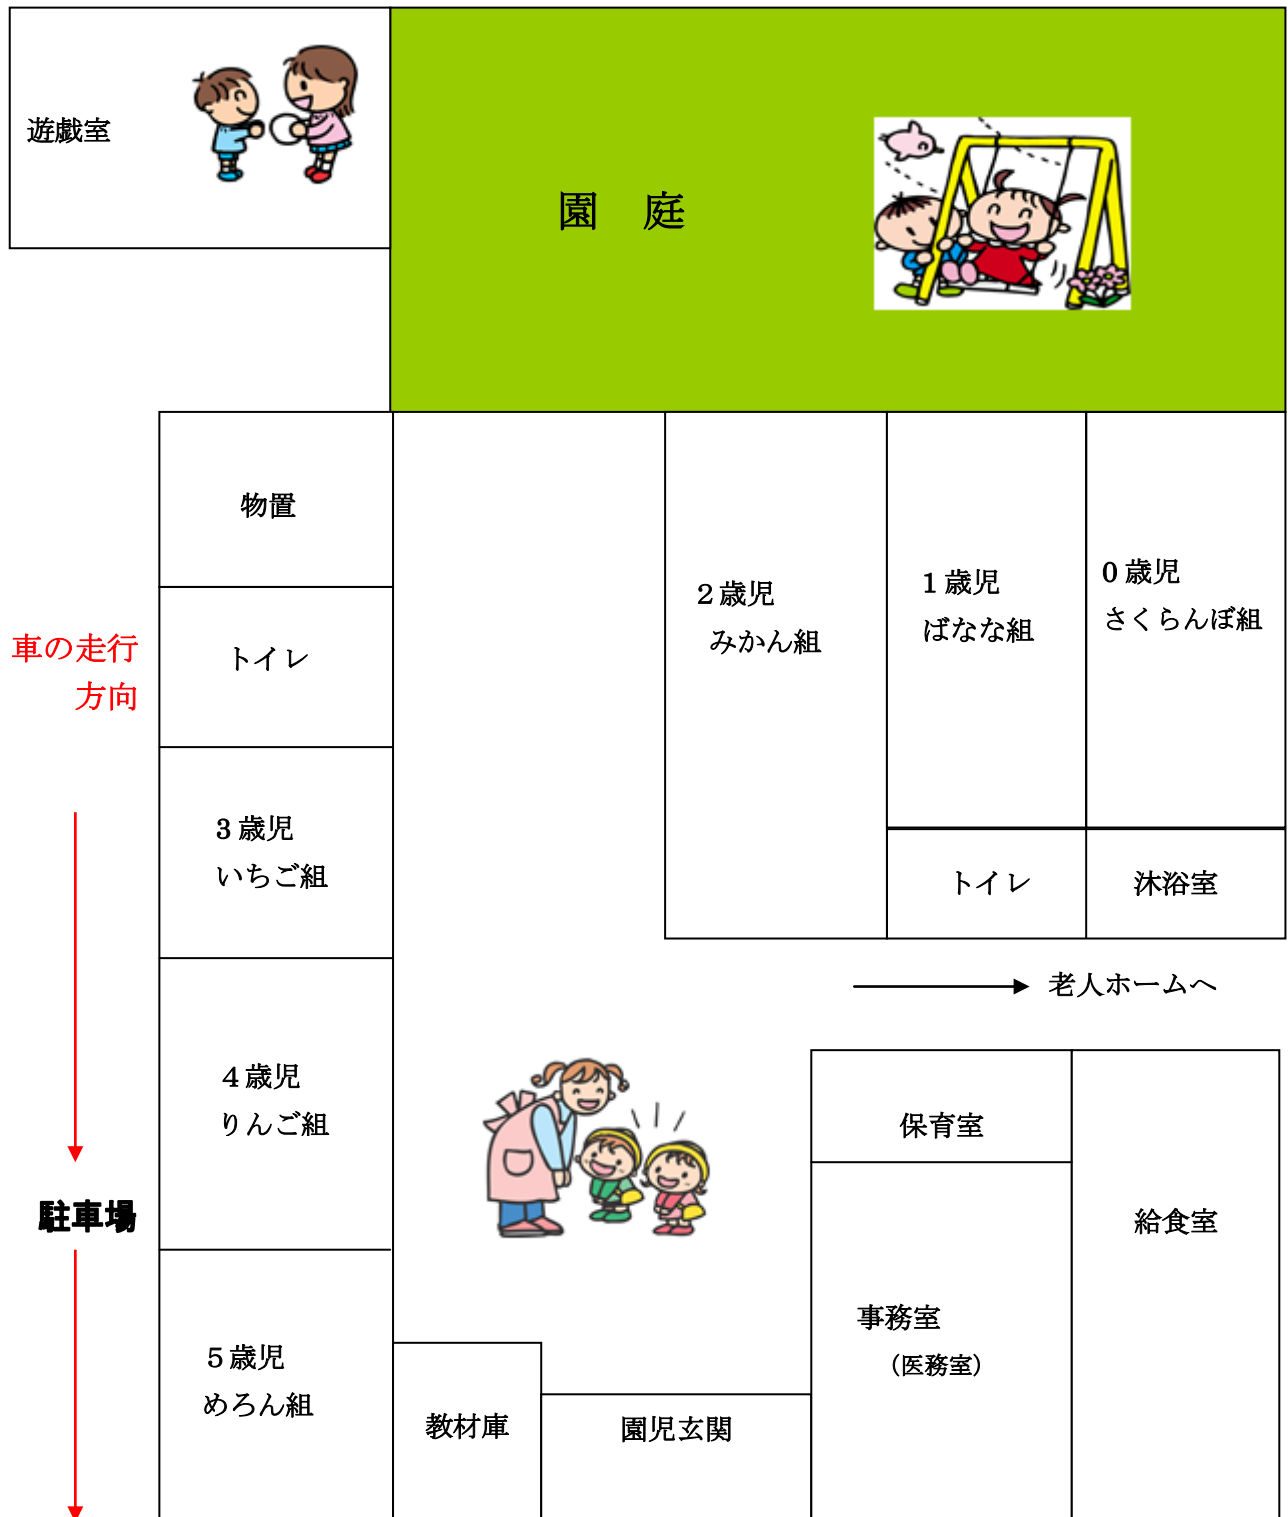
遊戯室

園　庭

物置

車の走行
方向

トイレ

3 歳児
いちご組

駐車場

4 歳児
りんご組

5 歳児
めろん組

2 歳児
みかん組

1 歳児
ばなな組

0 歳児
さくらんぼ組

トイレ

沐浴室

老人ホームへ

保育室

給食室

事務室
（医務室）

教材庫

園児玄関